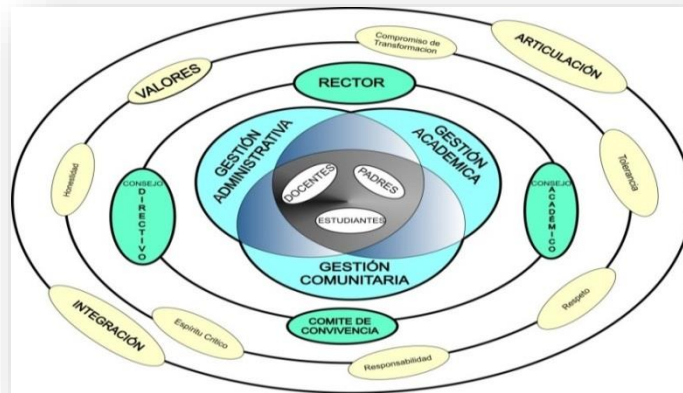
VALORES

Compromiso de Transformacion

ARTICULACIÓN

RECTOR

GESTIÓN ADMINISTRATIVA

GESTIÓN ACADÉMICA

Honestidad

CONSEJO DIRECTIVO

DOCENTES

PADRES

ESTUDIANTES

CONSEJO ACADÉMICO

Tolerancia

GESTIÓN COMUNITARIA

Respeto

INTEGRACIÓN

Espíritu Critico

COMITE DE CONVIVENCIA

Responsabilidad